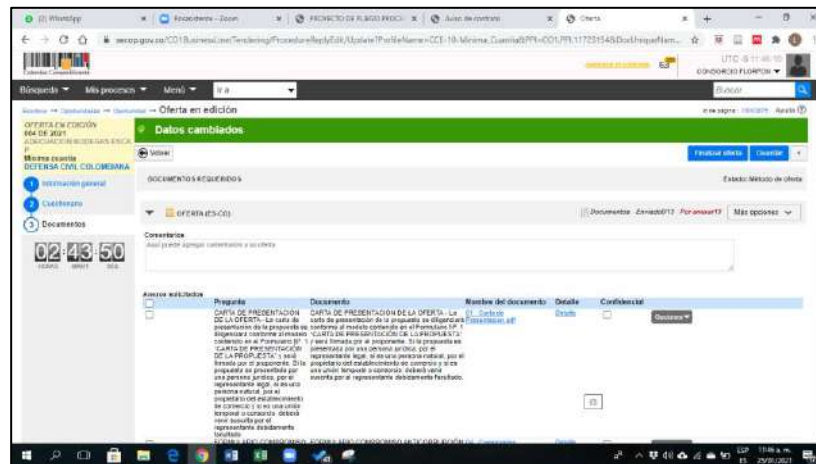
(2) WhatsApp | Reuniones - Zoom | PROYECTO DE PLIEGO PROCE | Aviso de contrato | Oferta

secop.gov.co/CO1BusinessLine/Tendering/ProcedureReplyEdit/Update?ProfileName=CCE-10-Minima_Cuantia&PPI=CO1.PPI.11725154&DocUniqueName=

UTC -5 11:46:10
CONSORCIO FLORPON

Búsqueda ▼ Mis procesos ▼ Menú ▼ Ir a

Buscar

Escritorio → Oportunidades → Oportunidad → Oferta en edición

OFERTA EN EDICIÓN
004 DE 2021
ADECUACIÓN MODERNIZACIÓN ENCA P
Mínima cuantía
DEFENSA CIVIL COLOMBIANA

1 Información general
2 Cuestionario
3 Documentos

02:43:50
HORAS MINUT. SEG.

Datos cambiados

Volver

Finalizar oferta | Cerrar

DOCUMENTOS REQUERIDOS

Estado: Método de oferta

OFERTA (ES-CO)

Documentos Enviado 0/13 Por anexar 13 | Más opciones

Comentarios
Aquí puede agregar comentarios a su oferta

Anexos solicitados

| | Pregunta | Documento | Nombre del documento | Detalle | Confidencial | |
|---|---|---|---|---|---|---|
| | CARTA DE PRESENTACIÓN DE LA OFERTA - La carta de presentación de la propuesta se diligenciará conforme al modelo contenido en el Formulario N°. 1 "CARTA DE PRESENTACIÓN DE LA PROPUESTA" y será firmada por el proponente. Si la propuesta es presentada por una persona jurídica, por el representante legal, si es una persona natural, por el propietario del establecimiento de comercio y si es una unión temporal o consorcio deberá venir suscrita por el representante debidamente facultado. | CARTA DE PRESENTACIÓN DE LA OFERTA - La carta de presentación de la propuesta se diligenciará conforme al modelo contenido en el Formulario N°. 1 "CARTA DE PRESENTACIÓN DE LA PROPUESTA" y será firmada por el proponente. Si la propuesta es presentada por una persona jurídica, por el representante legal, si es una persona natural, por el propietario del establecimiento de comercio y si es una unión temporal o consorcio deberá venir suscrita por el representante debidamente facultado. | 01_Carta de Presentacion.pdf | Detalle | | Opciones |
| | FORMULARIO COMPROMISO ANTICORRUPCIÓN | FORMULARIO COMPROMISO ANTICORRUPCIÓN | 02_Compromiso | Detalle | | |

11:46 a.m.
25/03/2021